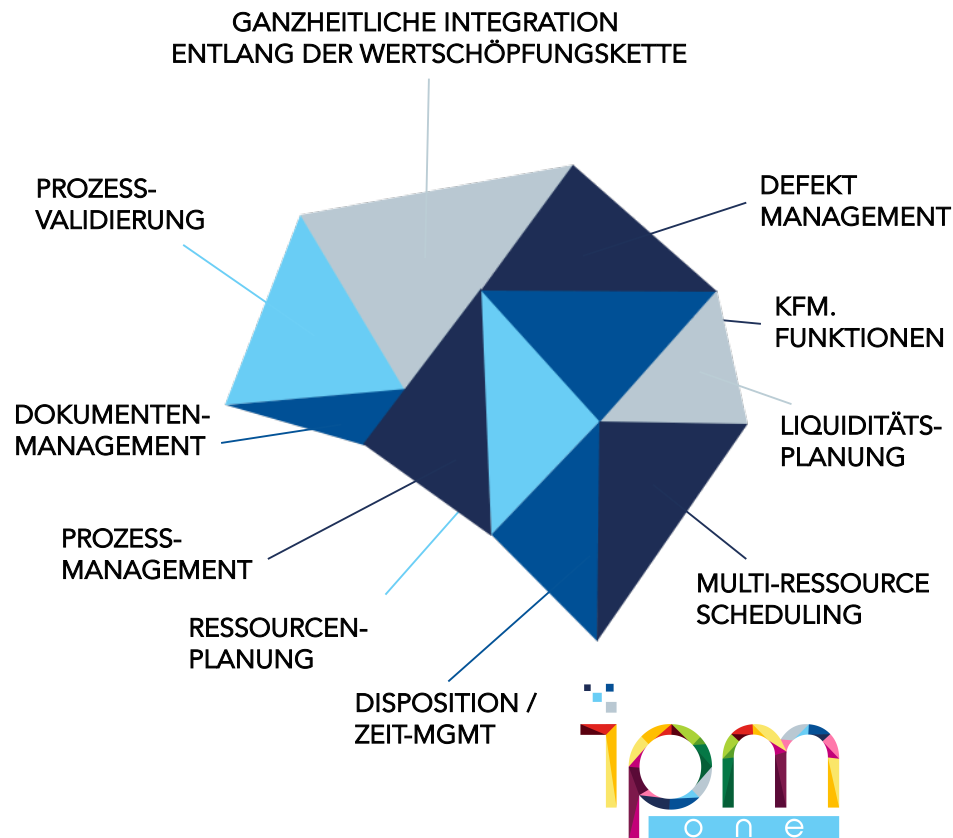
GANZHEITLICHE INTEGRATION ENTLANG DER WERTSCHÖPFUNGSKETTE

PROZESS-VALIDIERUNG

DEFEKT MANAGEMENT

KFM. FUNKTIONEN

LIQUIDITÄTS-PLANUNG

DOKUMENTEN-MANAGEMENT

PROZESS-MANAGEMENT

MULTI-RESSOURCE SCHEDULING

RESSOURCEN-PLANUNG

DISPOSITION / ZEIT-MGMT

1pm

one